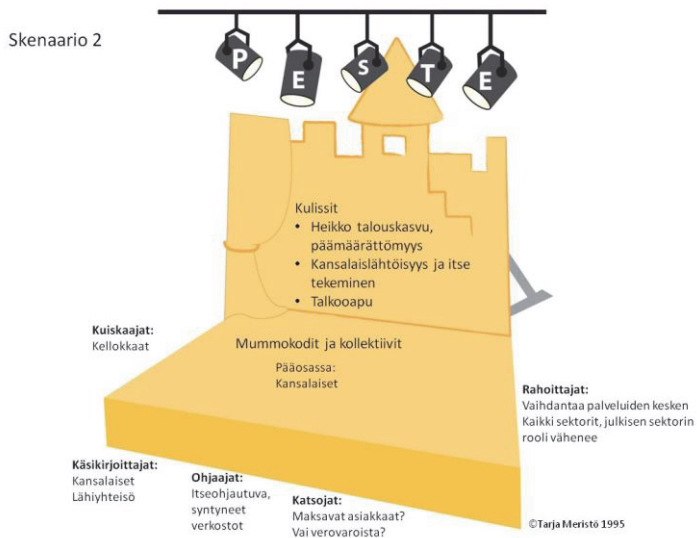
Skenaario 2

P E S T E

Kulissit
• Heikko talouskasvu, päämäärättömyys
• Kansalaislähtöisyys ja itse tekeminen
• Talkooapu

Kuiskaajat:
Kellokkaat

Mummokodit ja kollektiivit

Pääosassa:
Kansalaiset

Rahoittajat:
Vaihdantaa palveluiden kesken
Kaikki sektorit, julkisen sektorin rooli vähenee

Käsikirjoittajat:
Kansalaiset
Lähiyhteisö

Ohjaajat:
Itseohjautuva, syntyneet verkostot

Katsojat:
Maksavat asiakkaat?
Vai verovaroista?

©Tarja Meristö 1995